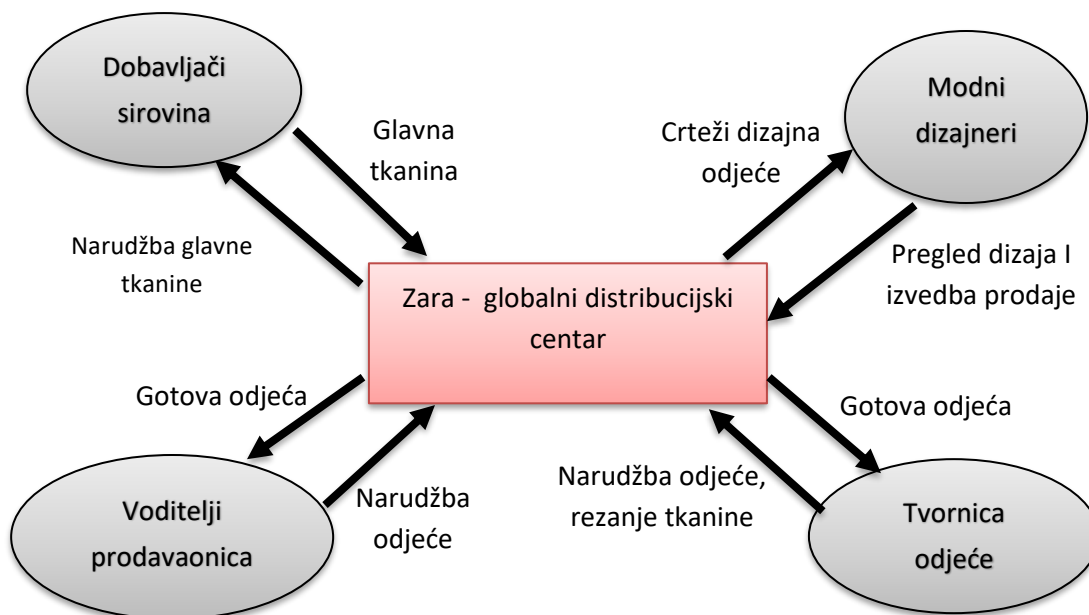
Dobavljači sirovina

Glavna tkanina

Crteži dizajna odjeće

Modni dizajneri

Narudžba glavne tkanine

Zara - globalni distribucijski centar

Pregled dizaja I izvedba prodaje

Gotova odjeća

Gotova odjeća

Voditelji prodavaonica

Narudžba odjeće

Narudžba odjeće, rezanje tkanine

Tvornica odjeće